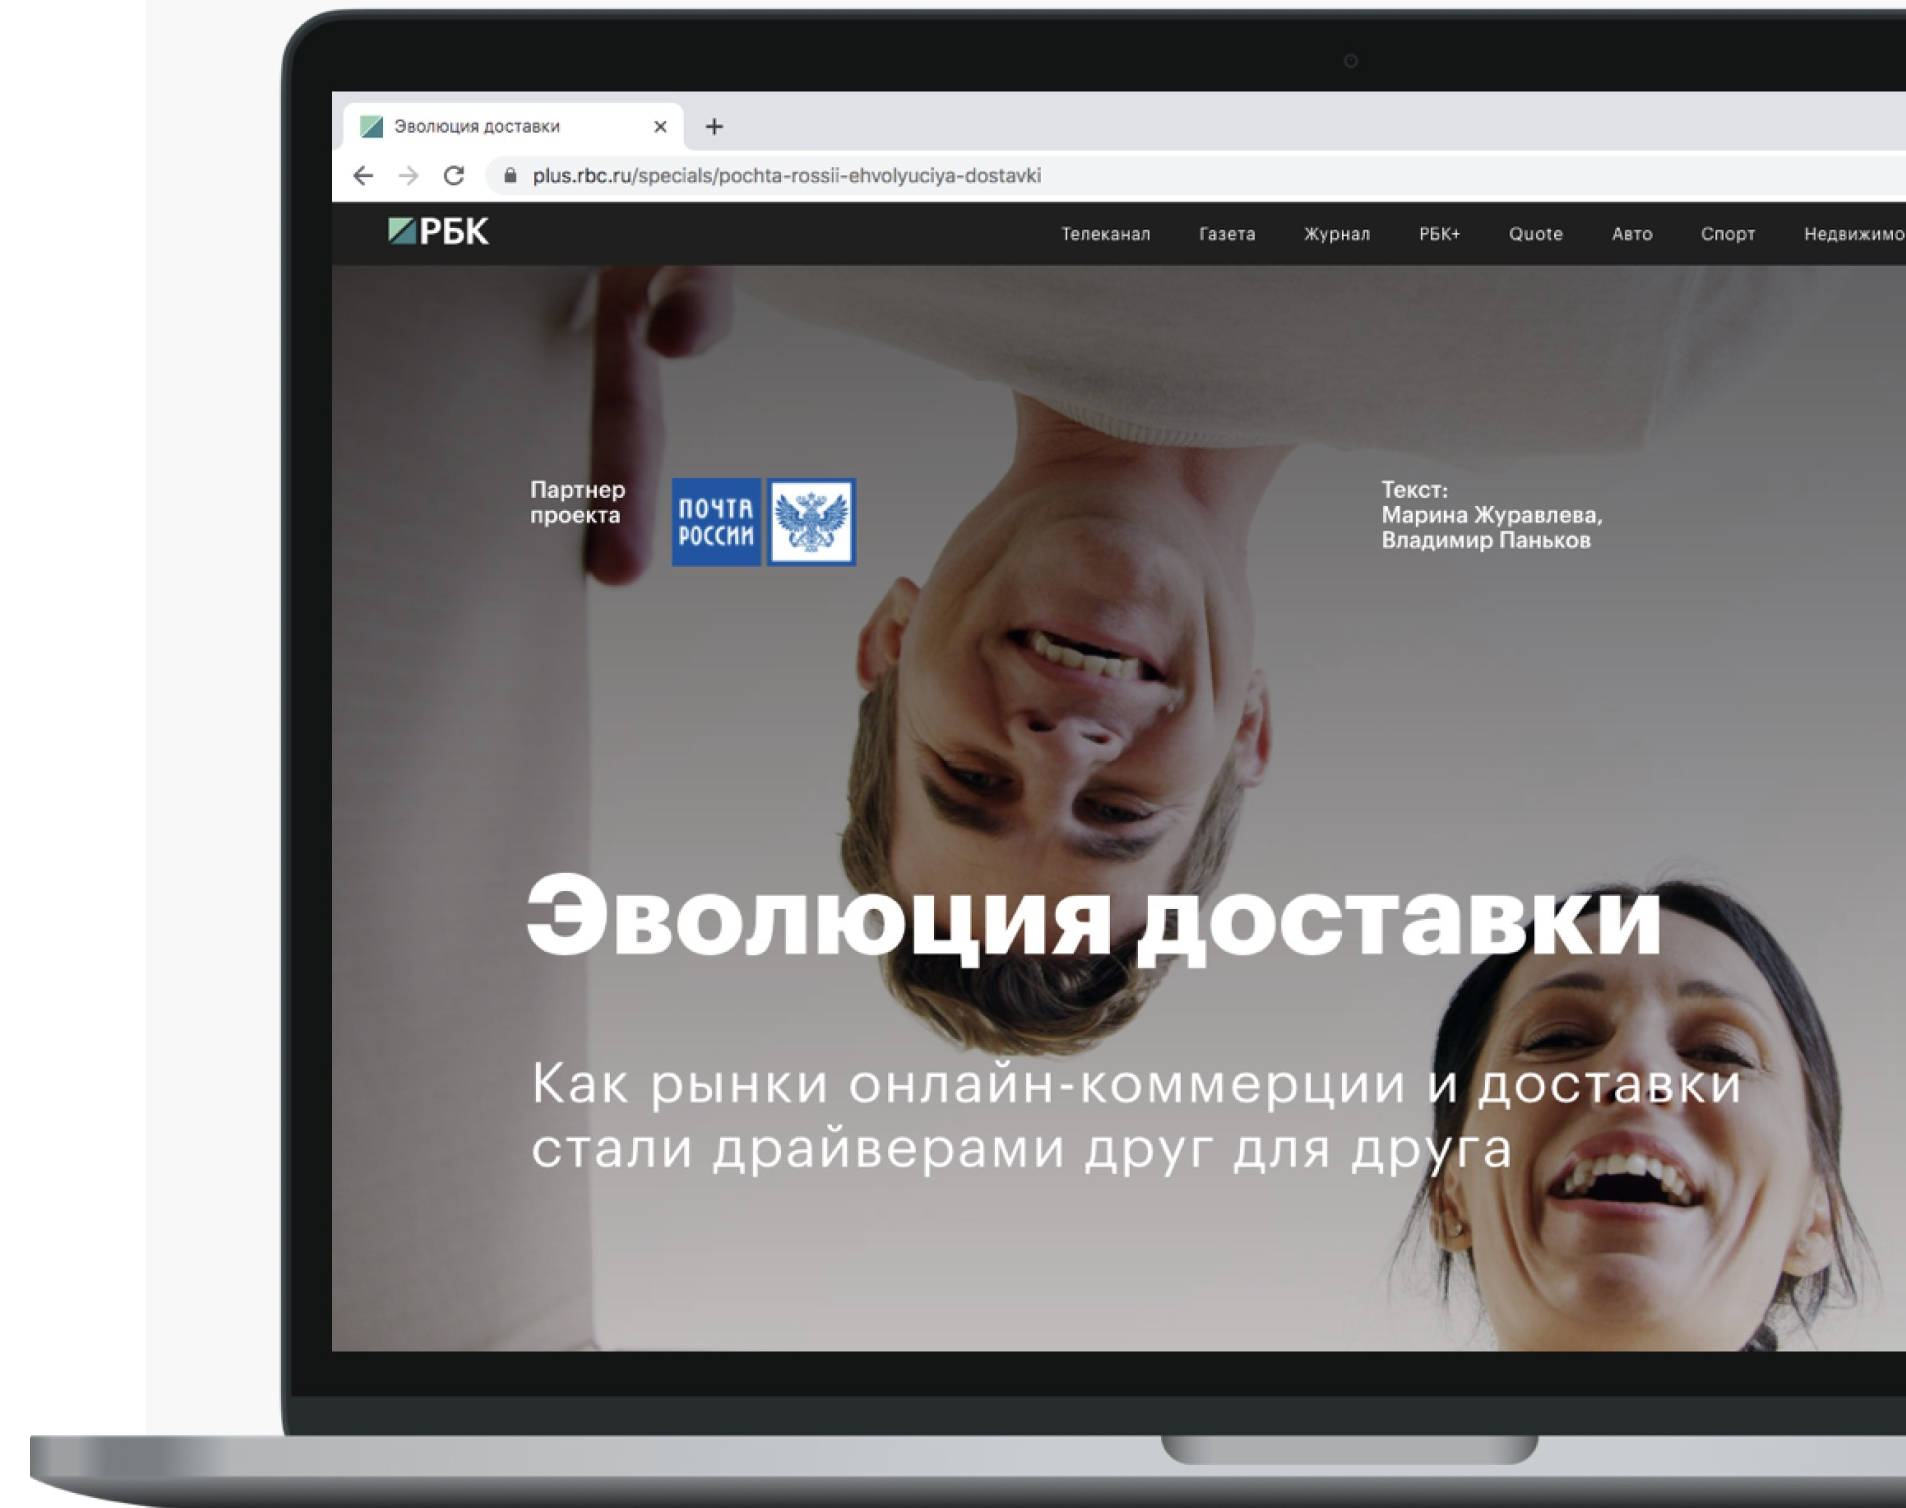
Эволюция доставки ×
+
plus.rbc.ru/specials/pochta-rossii-ehvolyuciya-dostavki

РБК
Телеканал Газета Журнал РБК+ Quote Авто Спорт Недвижимо

Партнер проекта

ПОЧТА РОССИИ

Текст:
Марина Журавлева,
Владимир Паньков

Эволюция доставки

Как рынки онлайн-коммерции и доставки стали драйверами друг для друга